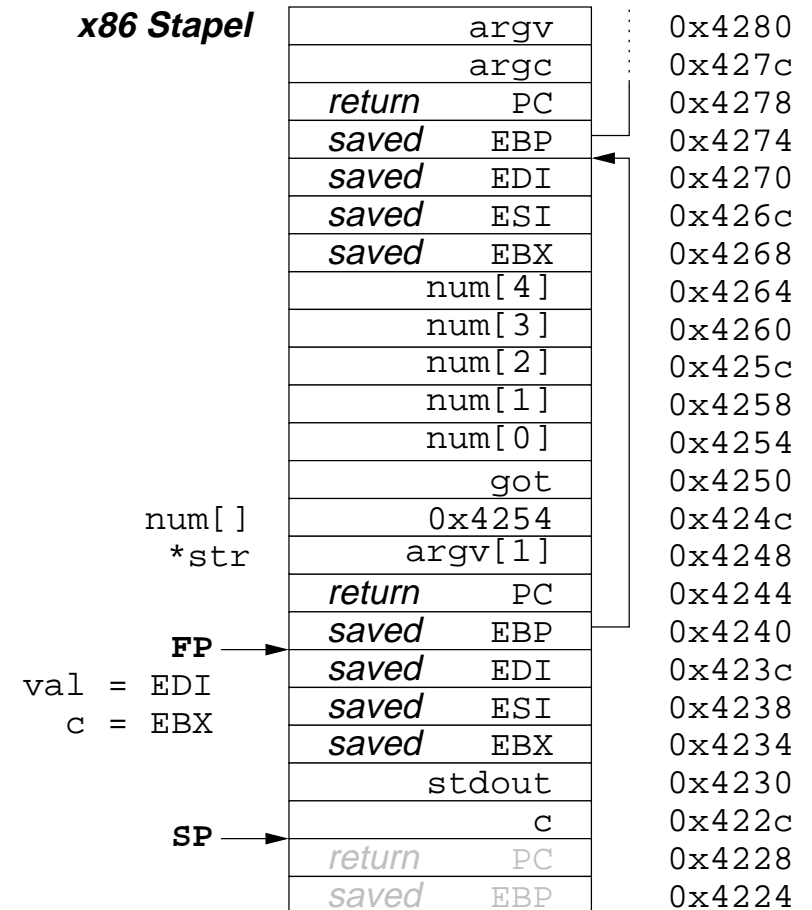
x86 Stapel

| | | |
|---|---|---|
| | argv | 0x4280 |
| | argc | 0x427c |
| | return PC | 0x4278 |
| | saved EBP | 0x4274 |
| | saved EDI | 0x4270 |
| | saved ESI | 0x426c |
| | saved EBX | 0x4268 |
| | num[4] | 0x4264 |
| | num[3] | 0x4260 |
| | num[2] | 0x425c |
| | num[1] | 0x4258 |
| | num[0] | 0x4254 |
| | got | 0x4250 |
| num[] | 0x4254 | 0x424c |
| *str | argv[1] | 0x4248 |
| | return PC | 0x4244 |
| FP | saved EBP | 0x4240 |
| val = EDI | saved EDI | 0x423c |
| c = EBX | saved ESI | 0x4238 |
| | saved EBX | 0x4234 |
| | stdout | 0x4230 |
| SP | c | 0x422c |
| | return PC | 0x4228 |
| | saved EBP | 0x4224 |